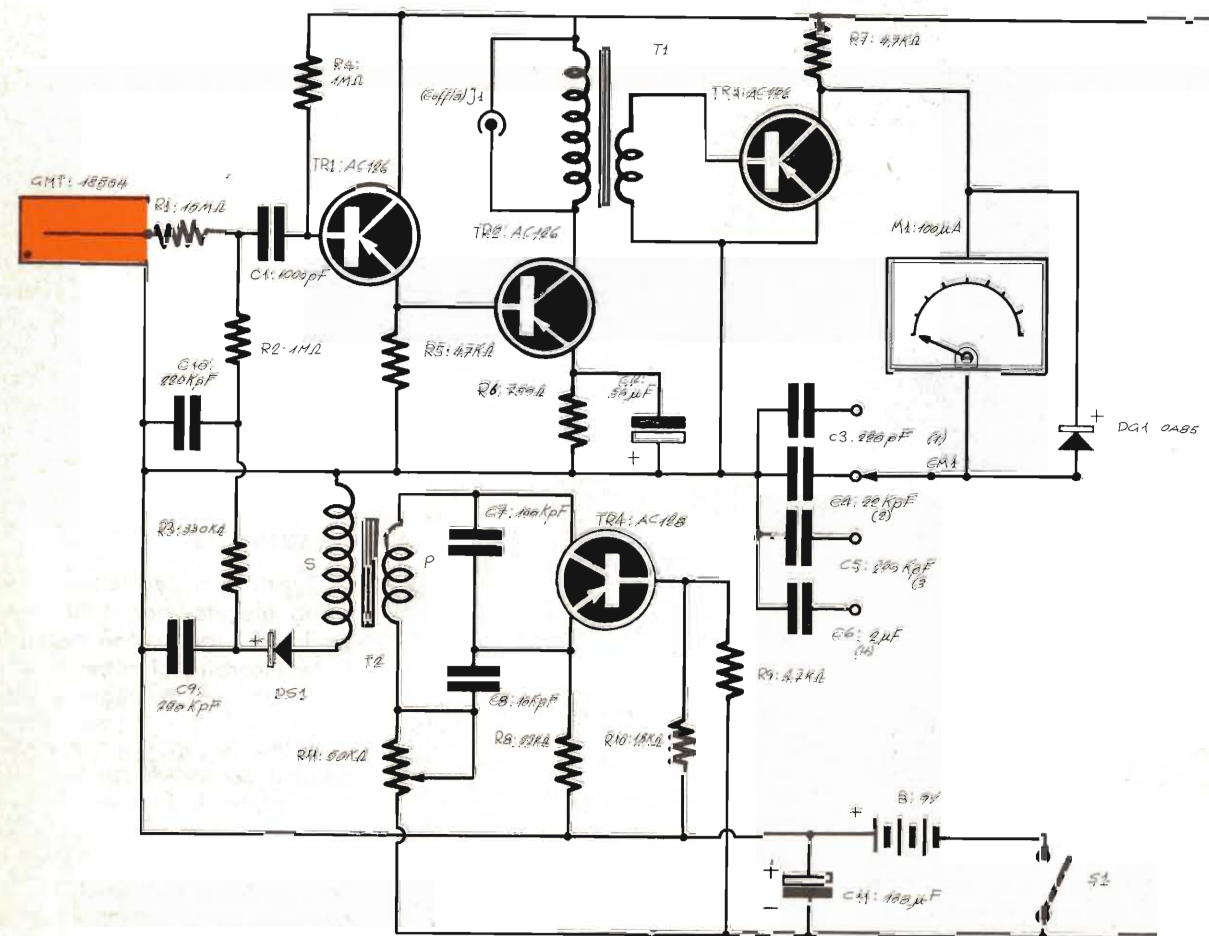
GMT: 18504
R1: 10MΩ
C1: 1000pF
R4: 1MΩ
TR1: AC126
(Cuffia) J1
T1
R7: 4,7KΩ
TR3: AC126
TR2: AC126
M1: 100μA
R2: 1MΩ
C10: 220KpF
R5: 4,7KΩ
R6: 750Ω
C2: 50μF
+
c3: 220pF (1)
CM1
C4: 22KpF (2)
C5: 220KpF (3)
C6: 2μF (4)
+
DG1 OA85
R3: 330KΩ
S
P
T2
C7: 100KpF
TR4: AC128
+
C9: 100KpF
DS1
C8: 10KpF
R9: 4,7KΩ
R11: 50KΩ
R8: 33KΩ
R10: 18KΩ
+
B: 9V
+
−
C11: 100μF
S1